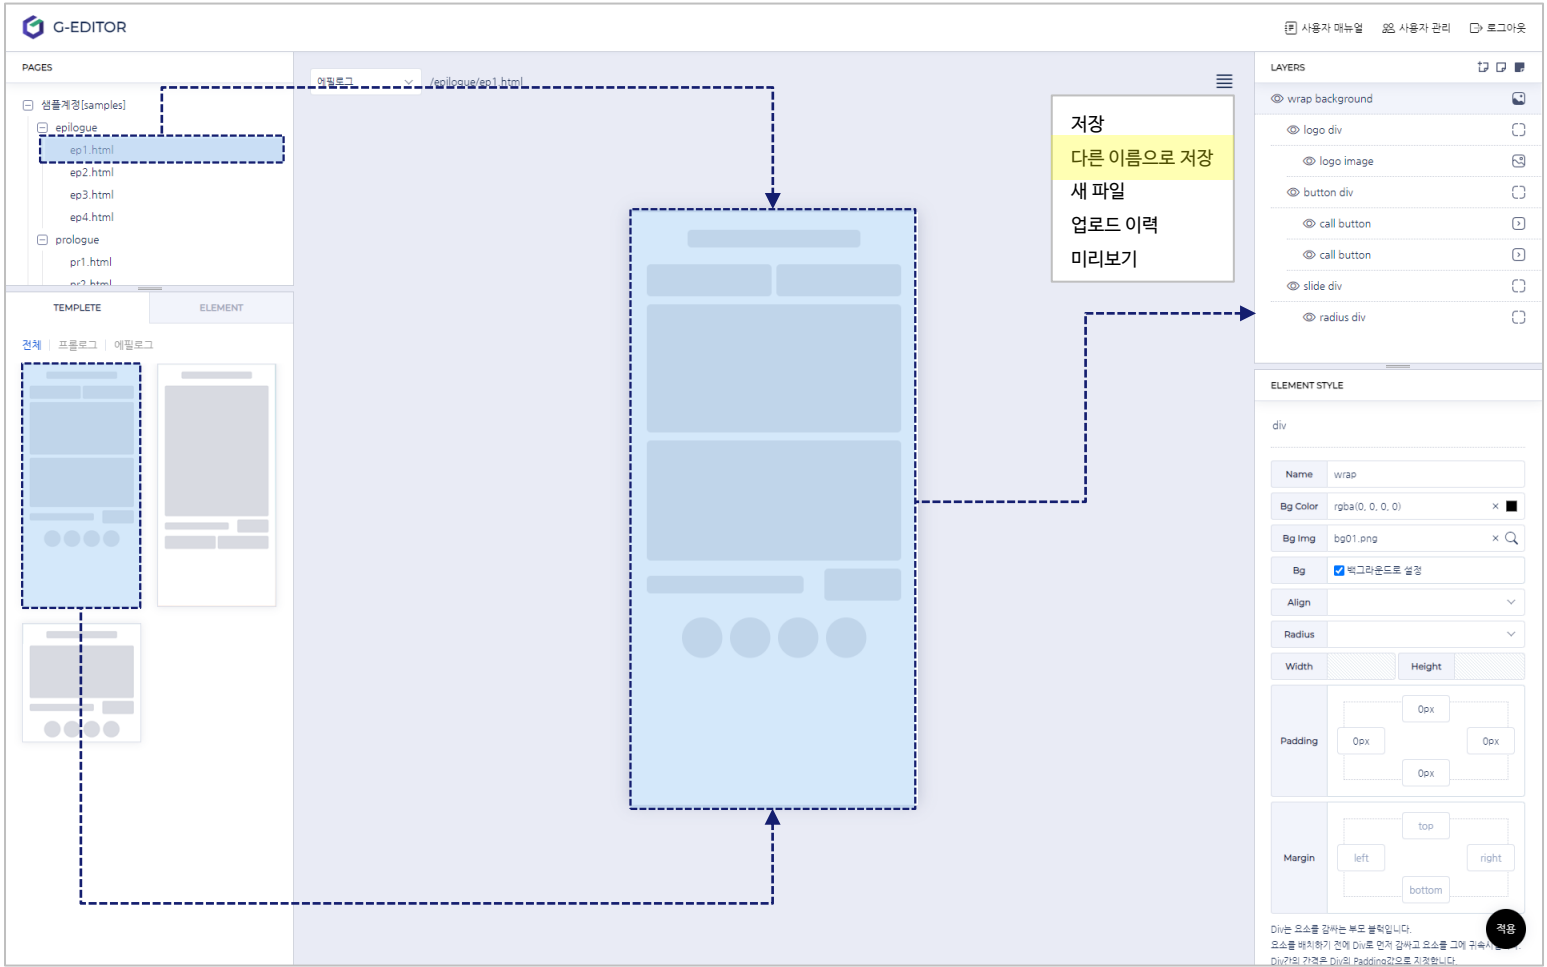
G-EDITOR

사용자 매뉴얼 사용자 관리 로그아웃

PAGES

샘플계정[samples]
epilogue
ep1.html
ep2.html
ep3.html
ep4.html
prologue
pr1.html
pr2.html

TEMPLETE ELEMENT

전체 | 프롤로그 | 에필로그

에필로그 /epilogue/ep1.html

저장
다른 이름으로 저장
새 파일
업로드 이력
미리보기

LAYERS

wrap background
logo div
logo image
button div
call button
call button
slide div
radius div

ELEMENT STYLE

div

| Name | wrap |
|---|---|
| Bg Color | rgba(0, 0, 0, 0) |
| Bg Img | bg01.png |
| Bg | 백그라운드로 설정 |
| Align | |
| Radius | |
| Width | Height |

Padding 0px 0px 0px 0px

Margin top left right bottom

적용

Div는 요소를 감싸는 부모 블럭입니다.
요소를 배치하기 전에 Div로 먼저 감싸고 요소를 그에 귀속시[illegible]
Div간의 간격은 Div의 Padding값으로 지정합니다.